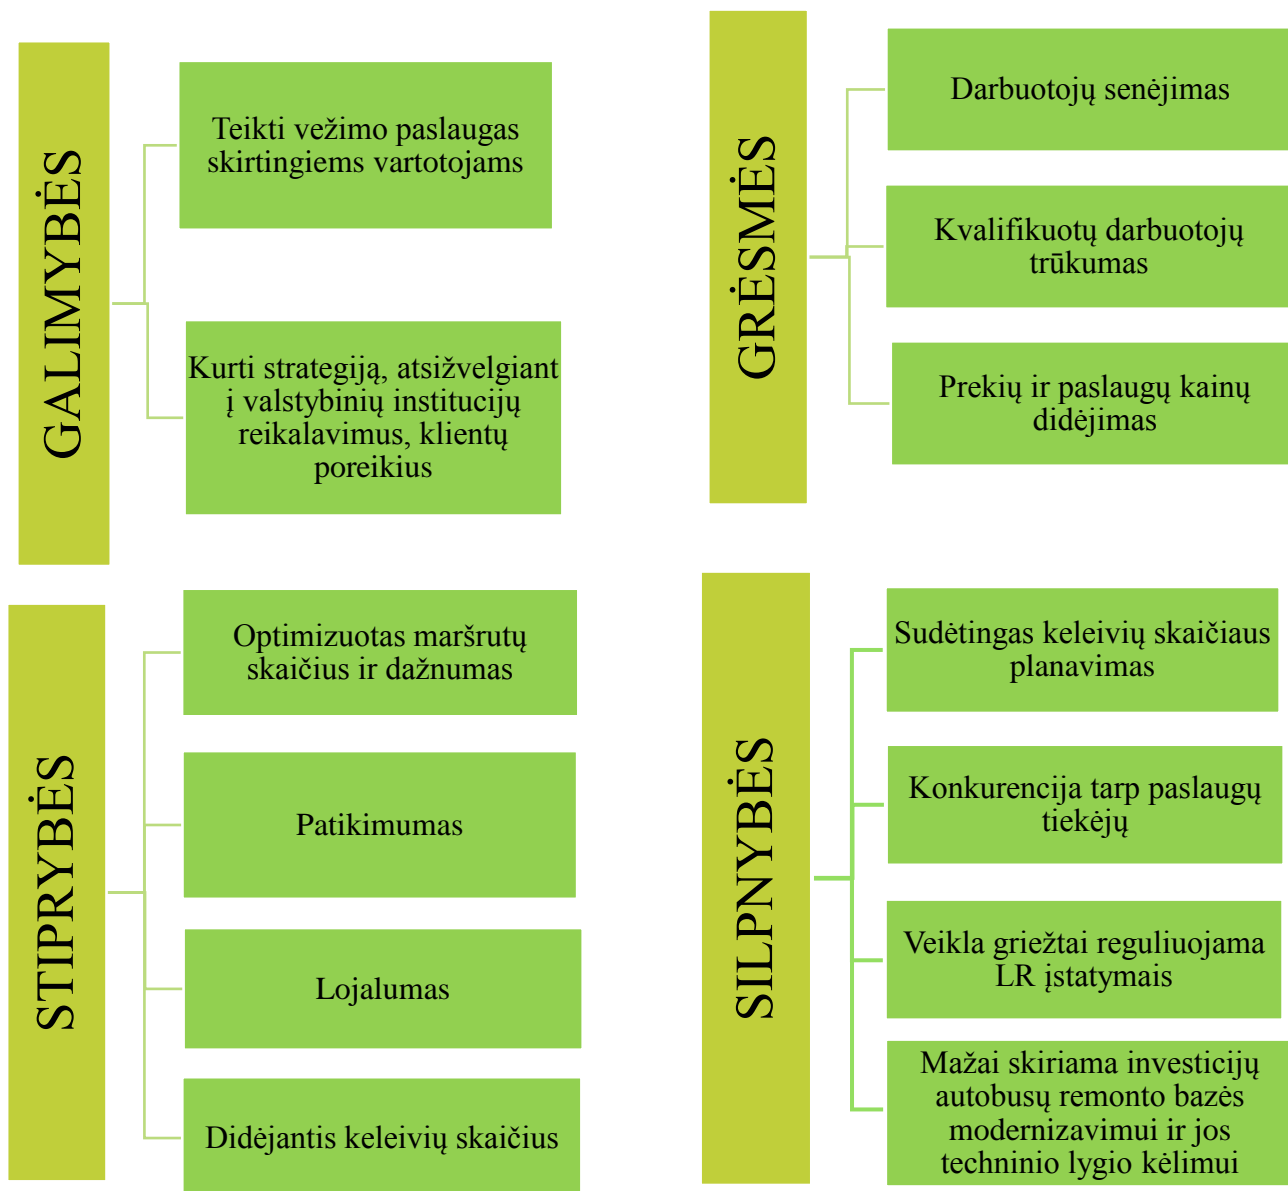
GALIMYBĖS

Teikti vežimo paslaugas skirtingiems vartotojams

Kurti strategiją, atsižvelgiant į valstybinių institucijų reikalavimus, klientų poreikius

GRĖSMĖS

Darbuotojų senėjimas

Kvalifikuotų darbuotojų trūkumas

Prekių ir paslaugų kainų didėjimas

STIPRYBĖS

Optimizuotas maršrutų skaičius ir dažnumas

Patikimumas

Lojalumas

Didėjantis keleivių skaičius

SILPNYBĖS

Sudėtingas keleivių skaičiaus planavimas

Konkurencija tarp paslaugų tiekėjų

Veikla griežtai reguliuojama LR įstatymais

Mažai skiriama investicijų autobusų remonto bazės modernizavimui ir jos techninio lygio kėlimui